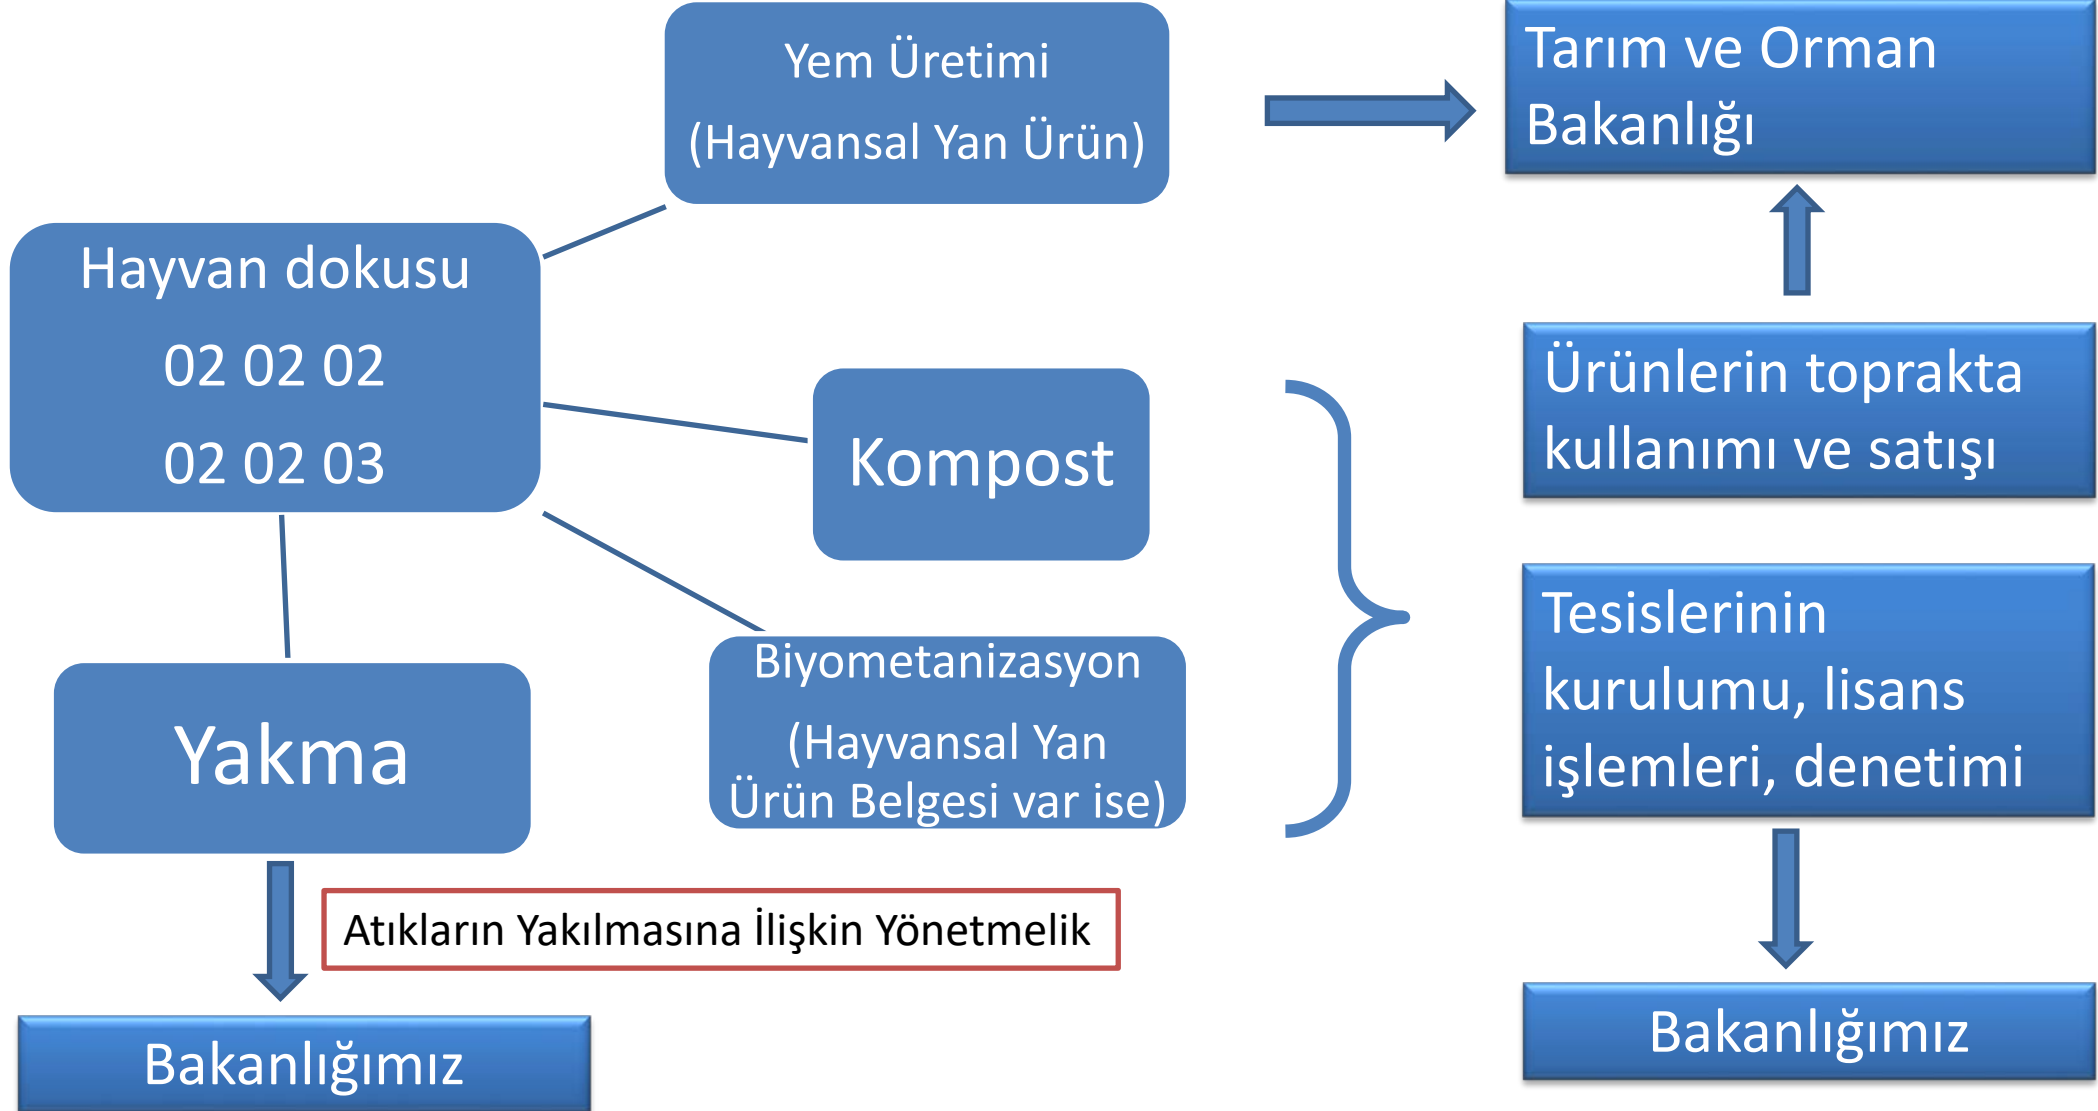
Yem Üretimi
(Hayvansal Yan Ürün)

Tarım ve Orman Bakanlığı

Hayvan dokusu
02 02 02
02 02 03

Kompost

Ürünlerin toprakta kullanımı ve satışı

Tesislerinin kurulumu, lisans işlemleri, denetimi

Yakma

Biyometanizasyon
(Hayvansal Yan Ürün Belgesi var ise)

Atıkların Yakılmasına İlişkin Yönetmelik

Bakanlığımız

Bakanlığımız